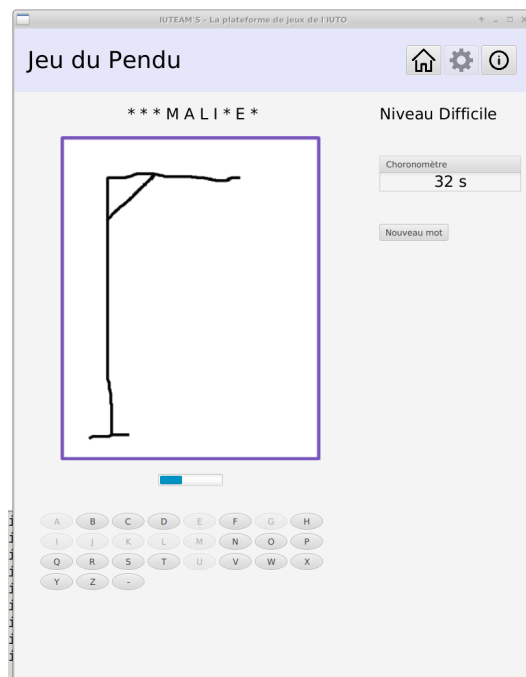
IUTEAM'S - La plateforme de jeux de l'IUTO

Jeu du Pendu

* * * M A L I * E *

Niveau Difficile

Choronomètre

32 s

Nouveau mot

| A | B | C | D | E | F | G | H |
|---|---|---|---|---|---|---|---|
| I | J | K | L | M | N | O | P |
| Q | R | S | T | U | V | W | X |
| Y | Z | - | | | | | |